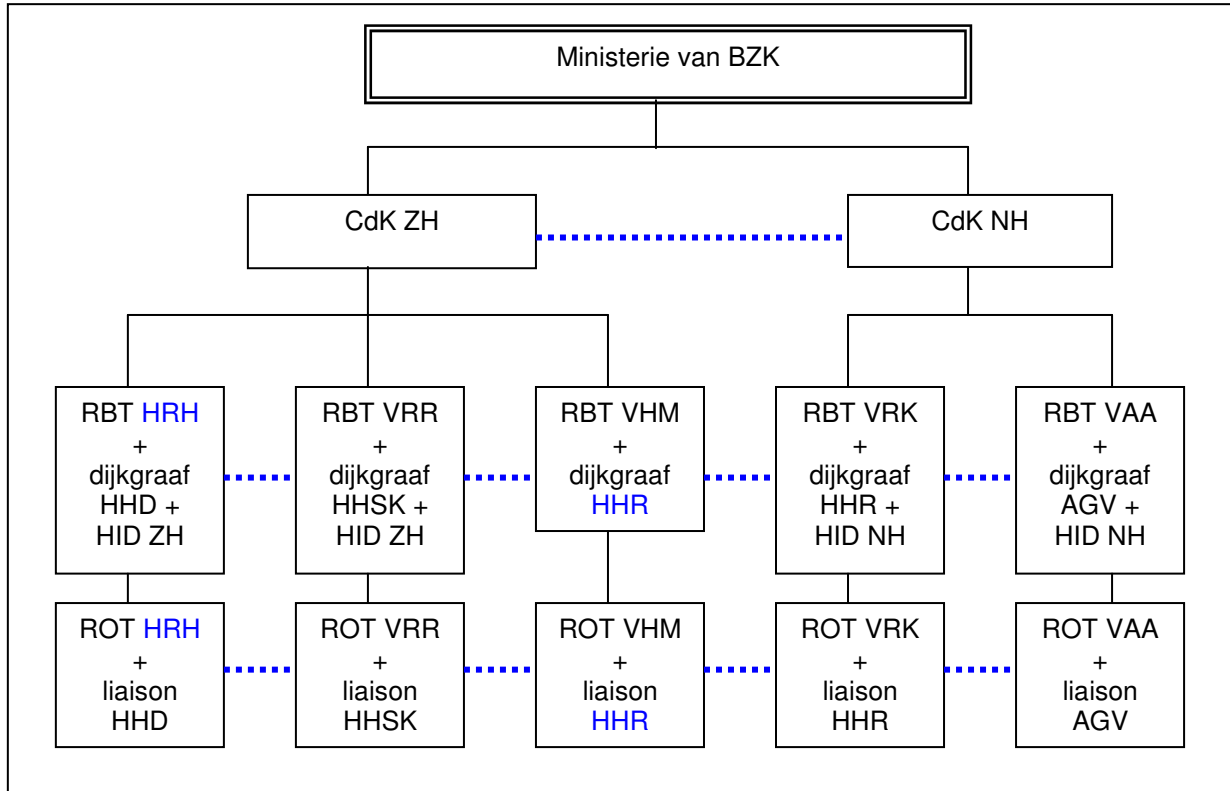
Ministerie van BZK

CdK ZH

CdK NH

RBT HRH + dijkgraaf HHD + HID ZH

RBT VRR + dijkgraaf HHSK + HID ZH

RBT VHM + dijkgraaf HHR

RBT VRK + dijkgraaf HHR + HID NH

RBT VAA + dijkgraaf AGV + HID NH

ROT HRH + liaison HHD

ROT VRR + liaison HHSK

ROT VHM + liaison HHR

ROT VRK + liaison HHR

ROT VAA + liaison AGV